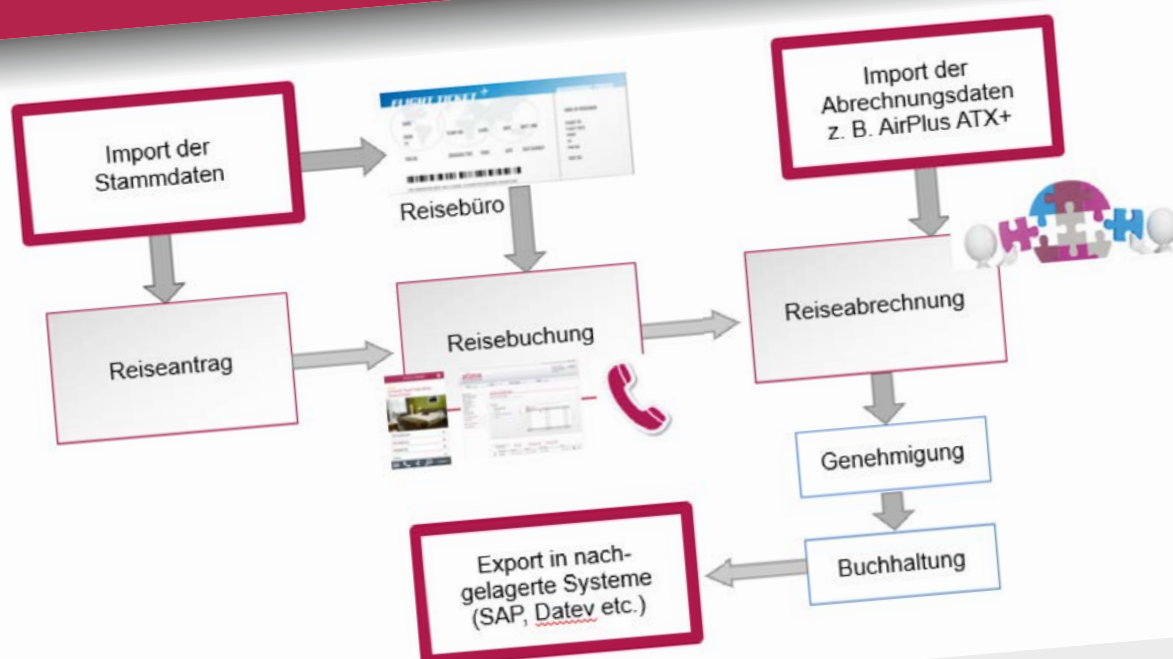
Import der Stammdaten

FLIGHT TICKET

Reisebüro

Import der Abrechnungsdaten z. B. AirPlus ATX+

Reiseantrag

Reisebuchung

Reiseabrechnung

Genehmigung

Buchhaltung

Export in nachgelagerte Systeme (SAP, Datev etc.)